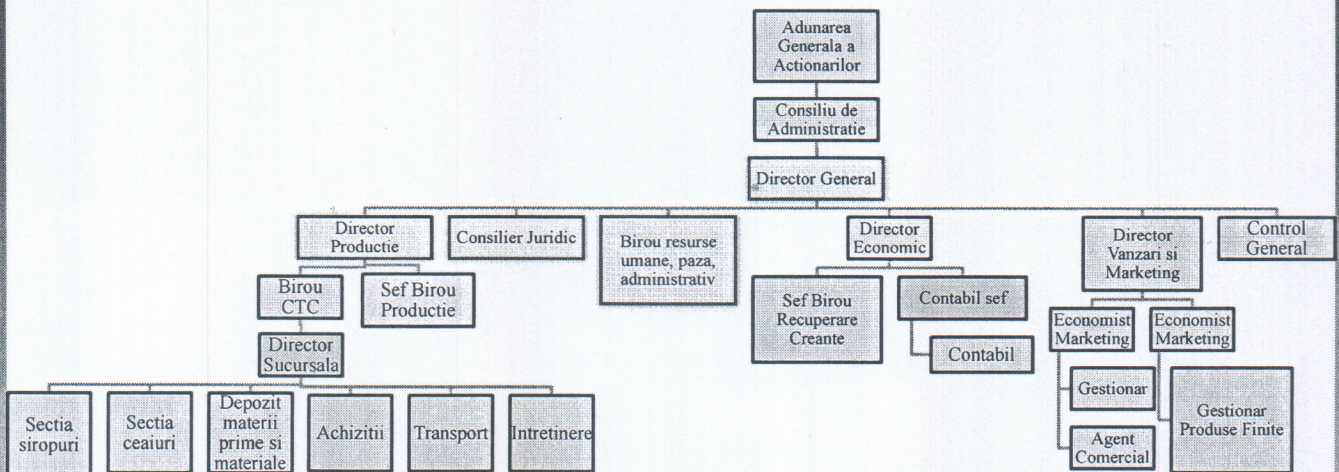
Adunarea Generala a Actionarilor

Consiliu de Administratie

Director General

Director Productie

Consilier Juridic

Birou resurse umane, paza, administrativ

Director Economic

Director Vanzari si Marketing

Control General

Birou CTC

Sef Birou Productie

Director Sucursala

Sectia siropuri

Sectia ceaiuri

Depozit materii prime si materiale

Achizitii

Transport

Intretinere

Sef Birou Recuperare Creante

Contabil sef

Contabil

Economist Marketing

Economist Marketing

Gestionar

Agent Comercial

Gestionar Produse Finite